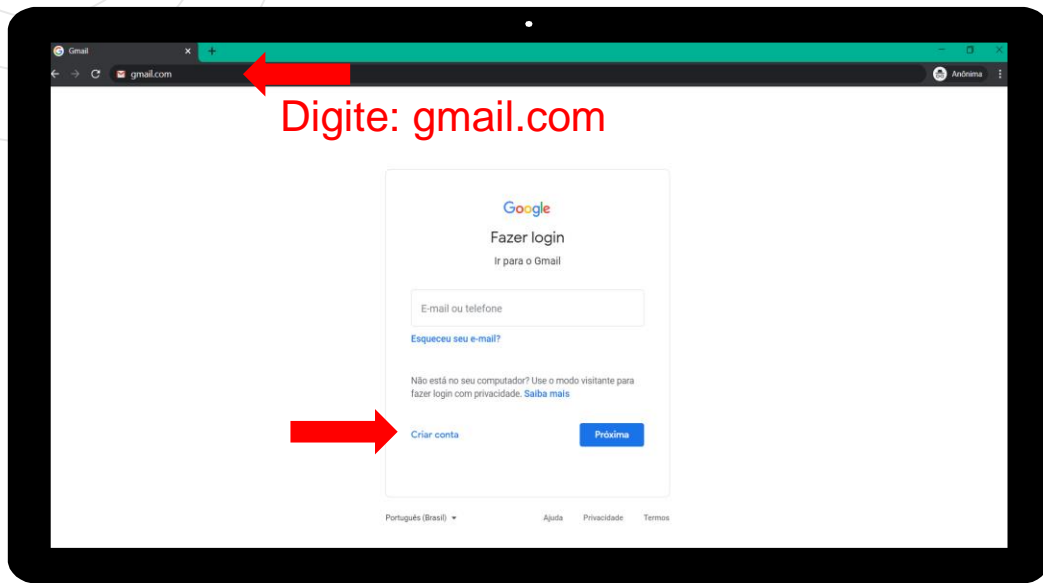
Gmail

gmail.com

Anônima

Digite: gmail.com

Google

Fazer login

Ir para o Gmail

E-mail ou telefone

Esqueceu seu e-mail?

Não está no seu computador? Use o modo visitante para fazer login com privacidade. Saiba mais

Criar conta

Próxima

Português (Brasil)

Ajuda Privacidade Termos